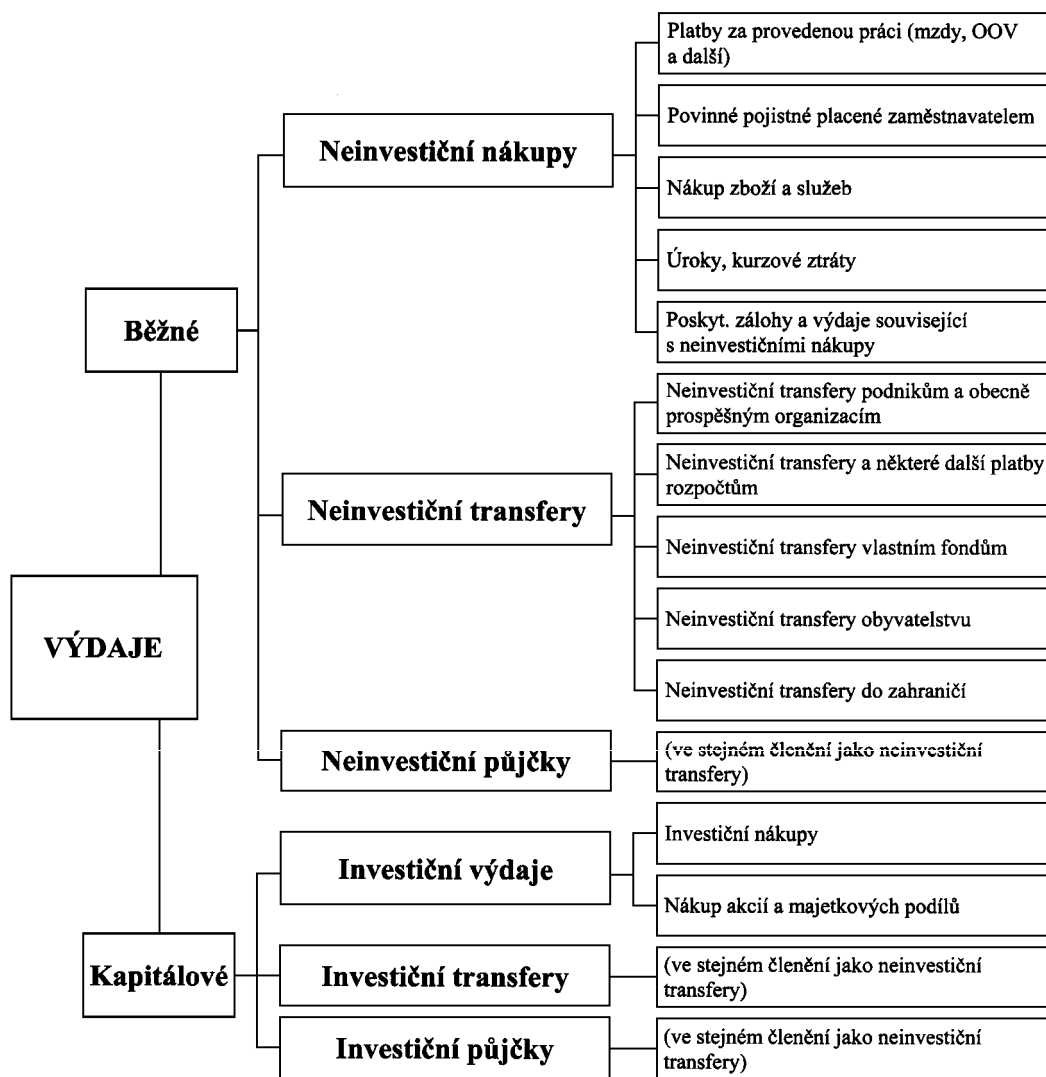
VÝDAJE

Běžné

Neinvestiční nákupy

Platby za provedenou práci (mzdy, OOV a další)

Povinné pojistné placené zaměstnavatelem

Nákup zboží a služeb

Úroky, kurzové ztráty

Poskyt. zálohy a výdaje související s neinvestičními nákupy

Neinvestiční transfery

Neinvestiční transfery podnikům a obecně prospěšným organizacím

Neinvestiční transfery a některé další platby rozpočtům

Neinvestiční transfery vlastním fondům

Neinvestiční transfery obyvatelstvu

Neinvestiční transfery do zahraničí

Neinvestiční půjčky

(ve stejném členění jako neinvestiční transfery)

Kapitálové

Investiční výdaje

Investiční nákupy

Nákup akcií a majetkových podílů

Investiční transfery

(ve stejném členění jako neinvestiční transfery)

Investiční půjčky

(ve stejném členění jako neinvestiční transfery)